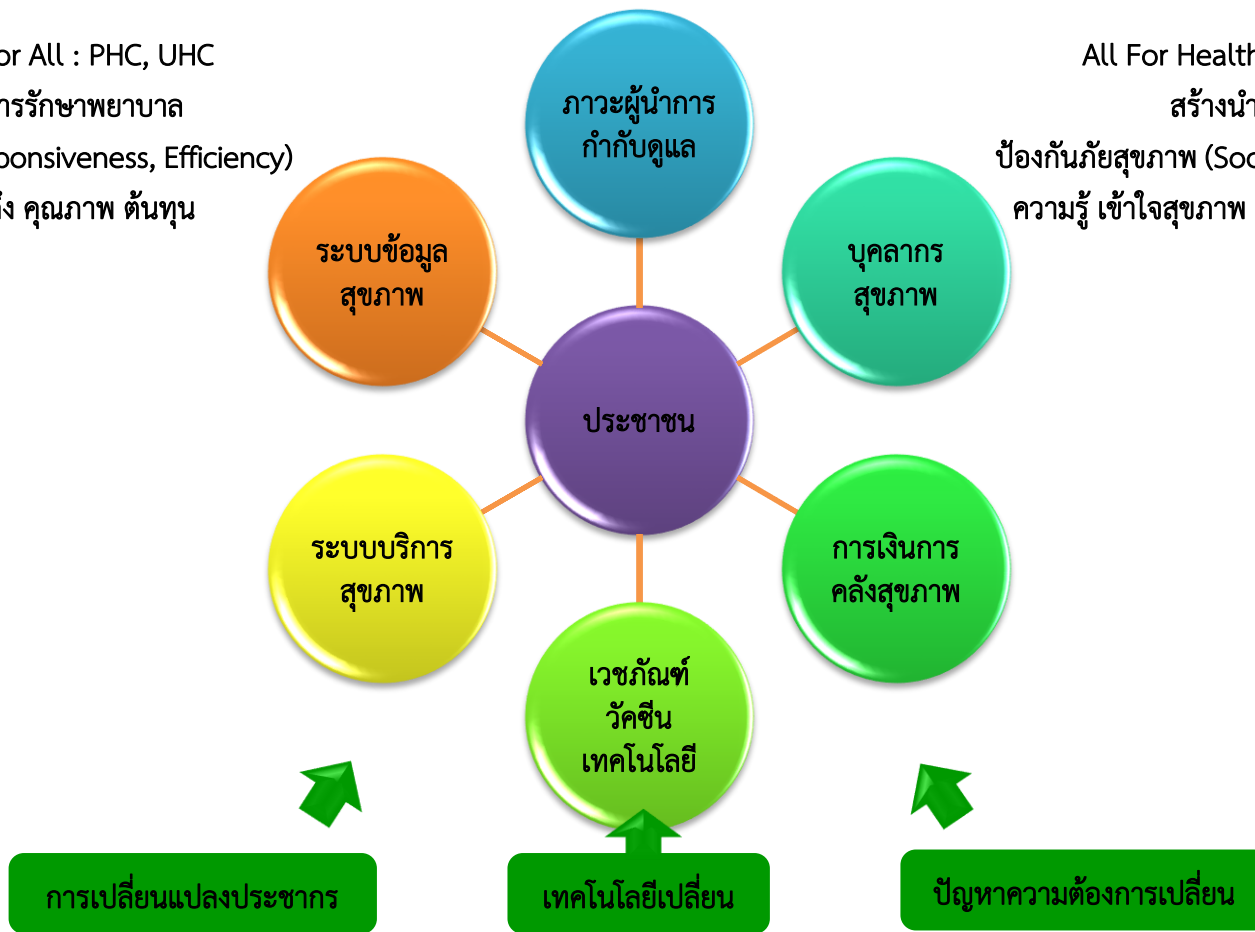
or All : PHC, UHC
ารรักษาพยาบาล
ponsiveness, Efficiency)
ง คุณภาพ ต้นทุน

All For Health
สร้างนำ
ป้องกันภัยสุขภาพ (Soc
ความรู้ เข้าใจสุขภาพ

ภาวะผู้นำการกำกับดูแล

ระบบข้อมูลสุขภาพ

บุคลากรสุขภาพ

ประชาชน

ระบบบริการสุขภาพ

การเงินการคลังสุขภาพ

เวชภัณฑ์ วัคซีน เทคโนโลยี

การเปลี่ยนแปลงประชากร

เทคโนโลยีเปลี่ยน

ปัญหาความต้องการเปลี่ยน